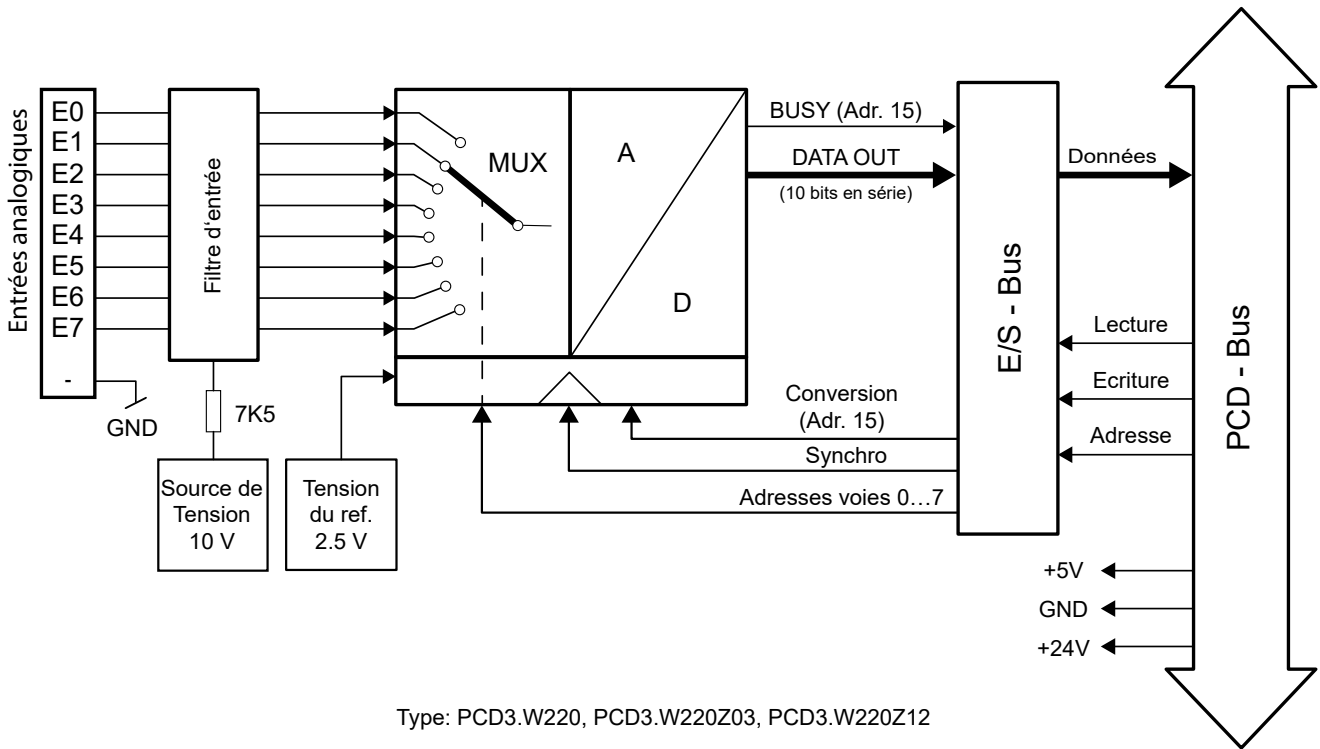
Entrées analogiques
E0
E1
E2
E3
E4
E5
E6
E7
-
GND

Filtre d'entrée

7K5

Source de Tension 10 V

Tension du ref. 2.5 V

MUX

A

D

BUSY (Adr. 15)

DATA OUT

(10 bits en série)

Conversion (Adr. 15)

Synchro

Adresses voies 0…7

E/S - Bus

Données

Lecture

Ecriture

Adresse

PCD - Bus

+5V

GND

+24V

Type: PCD3.W220, PCD3.W220Z03, PCD3.W220Z12